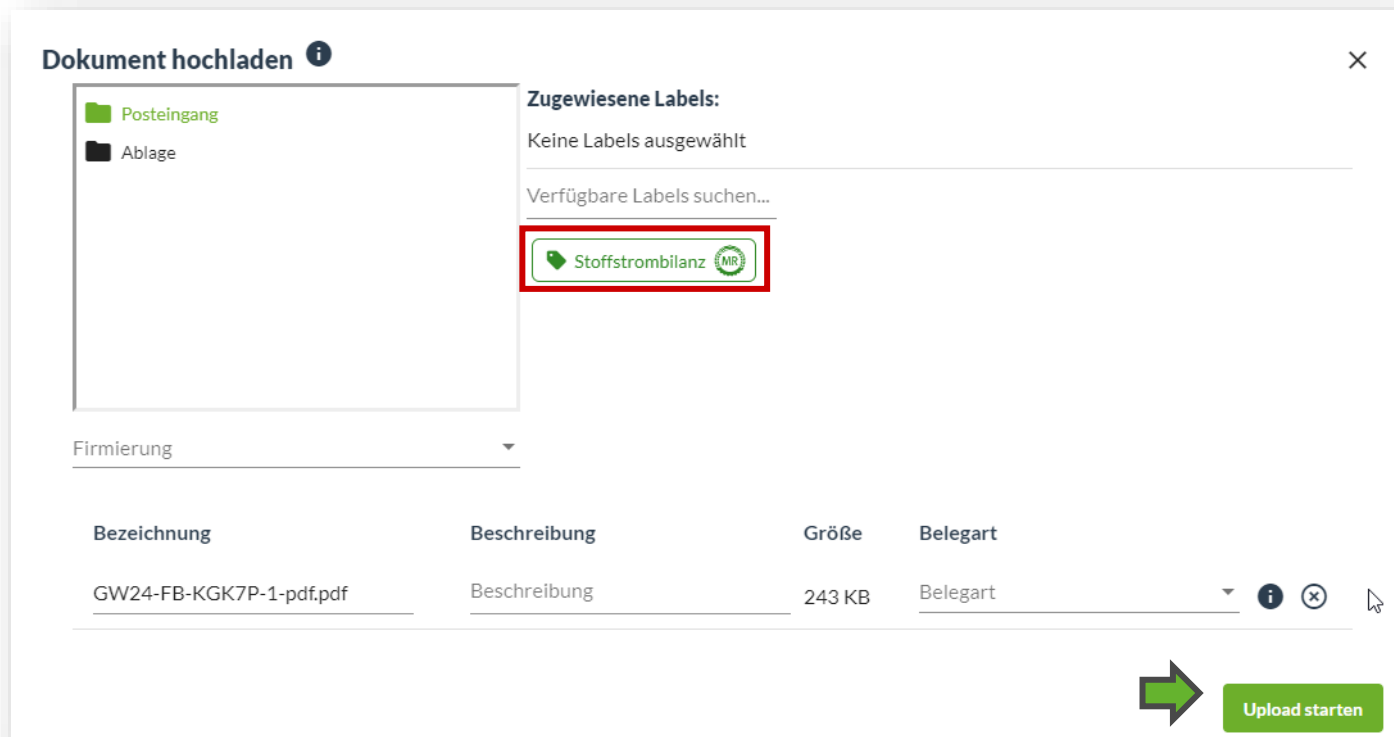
Dokument hochladen

Posteingang
Ablage

Zugewiesene Labels:
Keine Labels ausgewählt

Verfügbare Labels suchen...

Stoffstrombilanz MR

Firmierung

| Bezeichnung | Beschreibung | Größe | Belegart |
|---|---|---|---|
| GW24-FB-KGK7P-1-pdf.pdf | Beschreibung | 243 KB | Belegart |

Upload starten